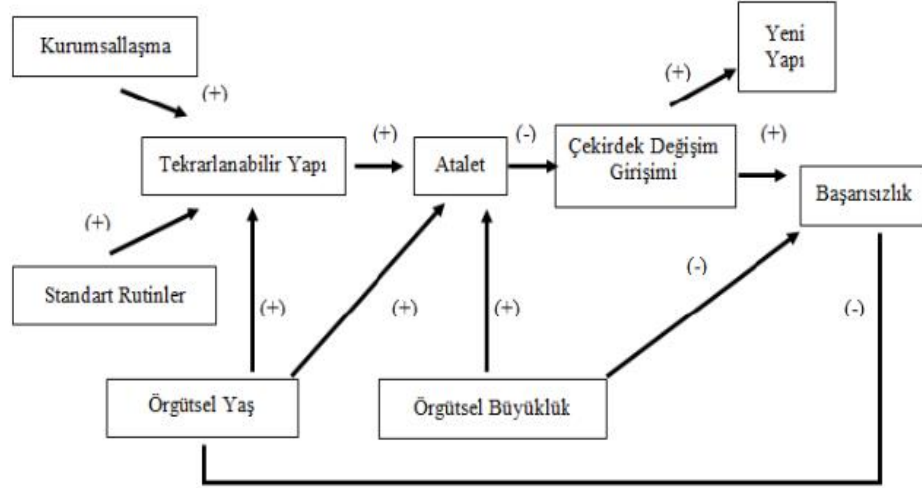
Kurumsallaşma

(+)

Yeni Yapı

(+)

(+)

(-)

(+)

Tekrarlanabilir Yapı

Atalet

Çekirdek Değişim Girişimi

Başarısızlık

(+)

Standart Rutinler

(+)

(+)

(+)

(-)

(-)

Örgütsel Yaş

Örgütsel Büyüklük